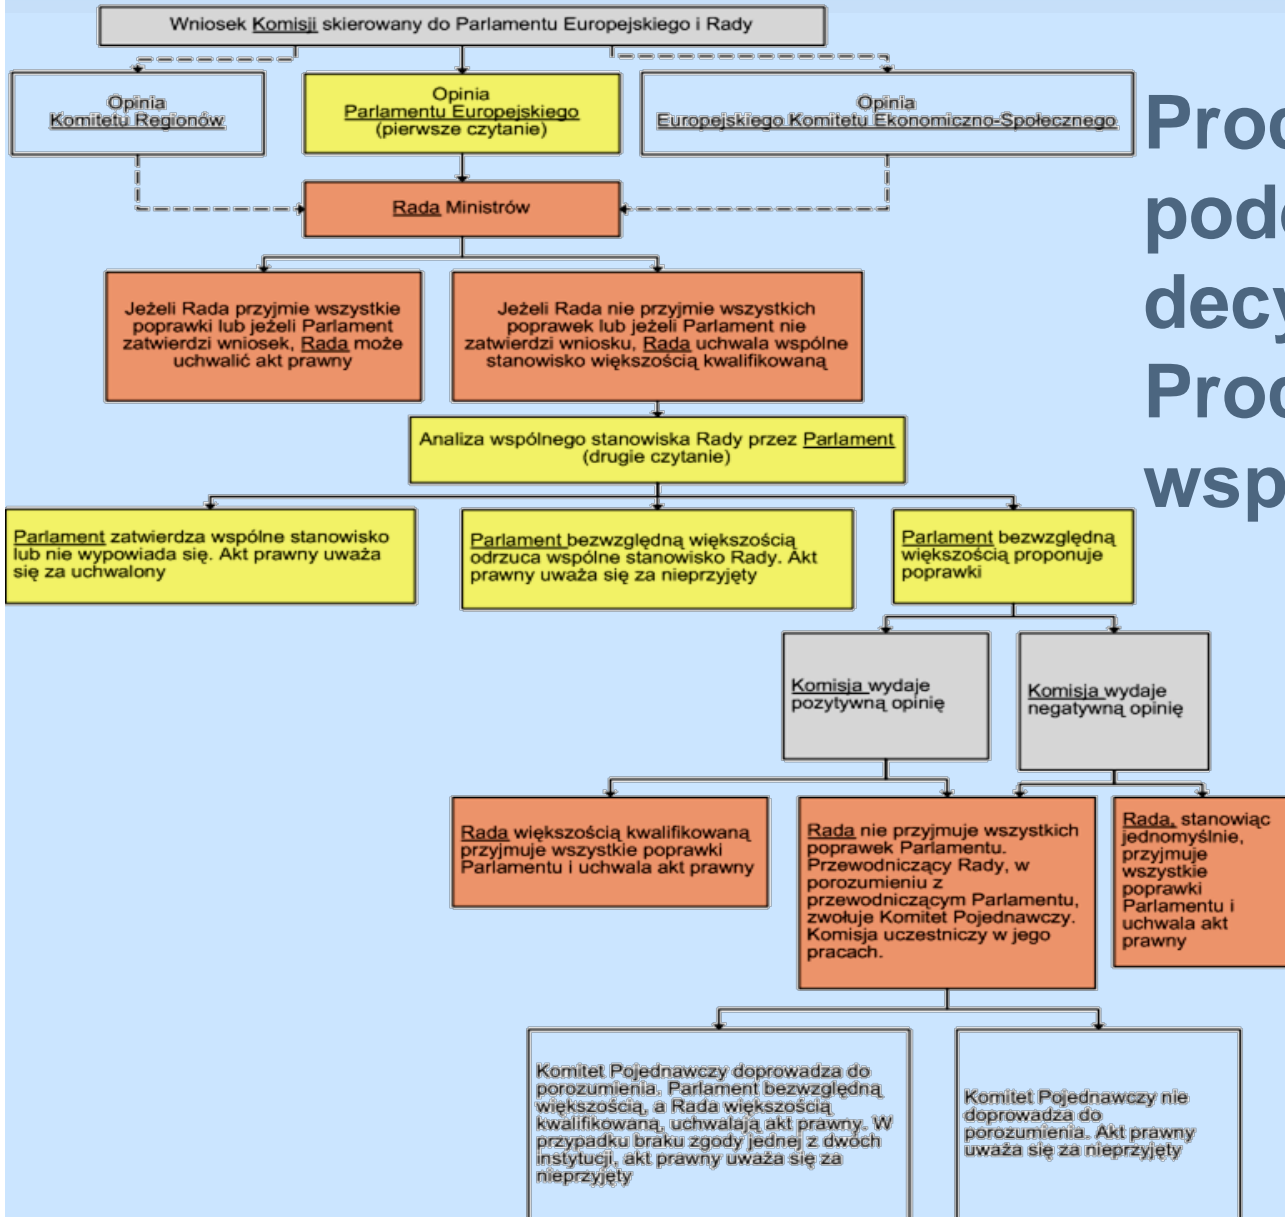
Wniosek Komisji skierowany do Parlamentu Europejskiego i Rady

Opinia Komitetu Regionów

Opinia Parlamentu Europejskiego (pierwsze czytanie)

Opinia Europejskiego Komitetu Ekonomiczno-Społecznego

Proc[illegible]
pod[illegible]
decy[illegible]
Proc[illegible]
wsp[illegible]

Rada Ministrów

Jeżeli Rada przyjmie wszystkie poprawki lub jeżeli Parlament zatwierdzi wniosek, Rada może uchwalić akt prawny

Jeżeli Rada nie przyjmie wszystkich poprawek lub jeżeli Parlament nie zatwierdzi wniosku, Rada uchwala wspólne stanowisko większością kwalifikowaną

Analiza wspólnego stanowiska Rady przez Parlament (drugie czytanie)

Parlament zatwierdza wspólne stanowisko lub nie wypowiada się. Akt prawny uważa się za uchwalony

Parlament bezwzględną większością odrzuca wspólne stanowisko Rady. Akt prawny uważa się za nieprzyjęty

Parlament bezwzględną większością proponuje poprawki

Komisja wydaje pozytywną opinię

Komisja wydaje negatywną opinię

Rada większością kwalifikowaną przyjmuje wszystkie poprawki Parlamentu i uchwala akt prawny

Rada nie przyjmuje wszystkich poprawek Parlamentu. Przewodniczący Rady, w porozumieniu z przewodniczącym Parlamentu, zwołuje Komitet Pojednawczy. Komisja uczestniczy w jego pracach.

Rada, stanowiąc jednomyślnie, przyjmuje wszystkie poprawki Parlamentu i uchwala akt prawny

Komitet Pojednawczy doprowadza do porozumienia. Parlament bezwzględną większością, a Rada większością kwalifikowaną, uchwalają akt prawny. W przypadku braku zgody jednej z dwóch instytucji, akt prawny uważa się za nieprzyjęty

Komitet Pojednawczy nie doprowadza do porozumienia. Akt prawny uważa się za nieprzyjęty